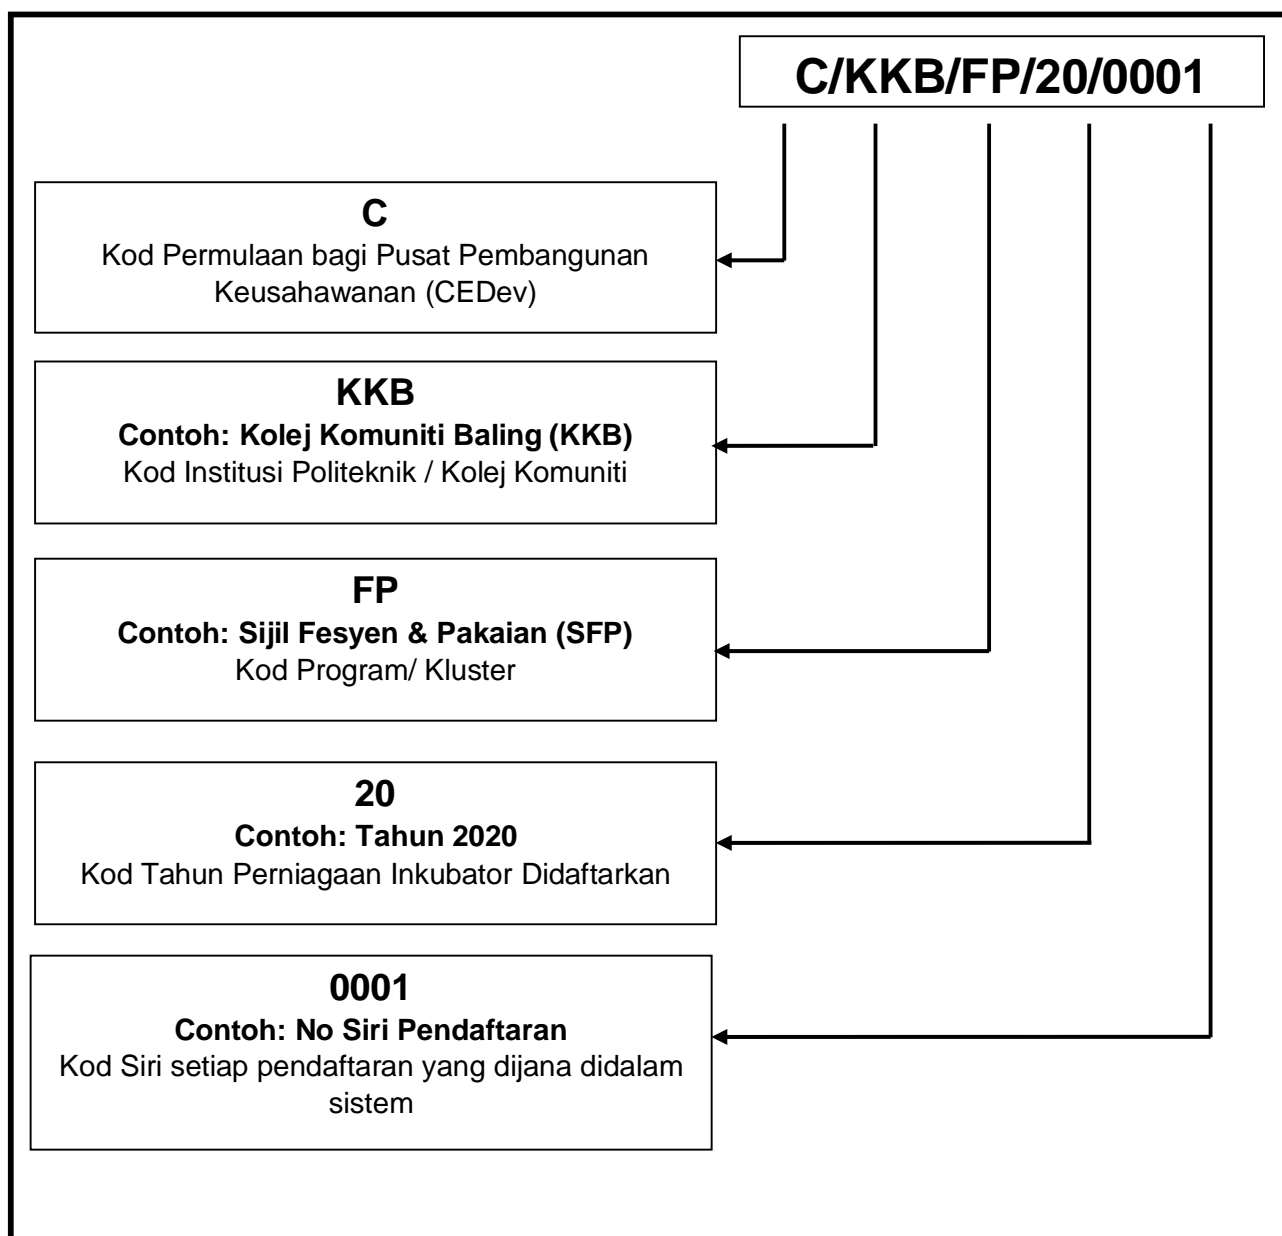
C/KKB/FP/20/0001

C
Kod Permulaan bagi Pusat Pembangunan Keusahawanan (CEDev)

KKB
Contoh: Kolej Komuniti Baling (KKB)
Kod Institusi Politeknik / Kolej Komuniti

FP
Contoh: Sijil Fesyen & Pakaian (SFP)
Kod Program/ Kluster

20
Contoh: Tahun 2020
Kod Tahun Perniagaan Inkubator Didaftarkan

0001
Contoh: No Siri Pendaftaran
Kod Siri setiap pendaftaran yang dijana didalam sistem